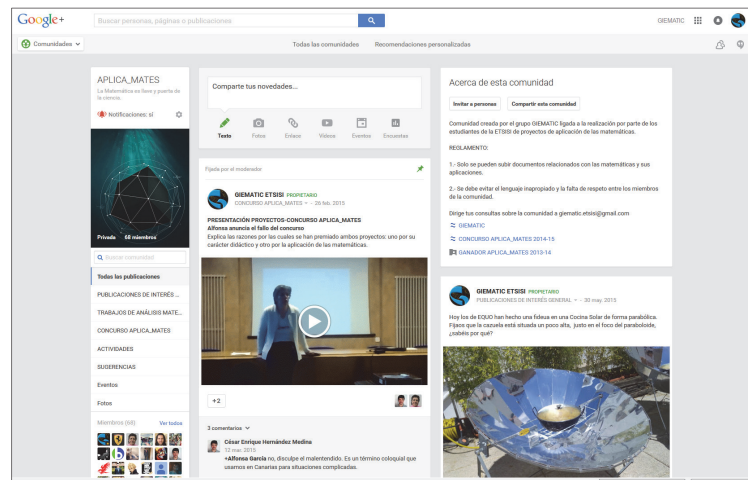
Google+

Buscar personas, páginas o publicaciones

GIEMATIC

Comunidades

Todas las comunidades

Recomendaciones personalizadas

APLICA_MATES

La Matemática es llave y puerta de la ciencia.

Notificaciones: sí

Privada 68 miembros

Buscar comunidad

Todas las publicaciones

PUBLICACIONES DE INTERÉS ...

TRABAJOS DE ANÁLISIS MATE...

CONCURSO APLICA_MATES

ACTIVIDADES

SUGERENCIAS

Eventos

Fotos

Miembros (68)

Ver todos

Comparte tus novedades...

Texto

Fotos

Enlace

Vídeos

Eventos

Encuestas

Fijada por el moderador

GIEMATIC ETSISI PROPIETARIO

CONCURSO APLICA_MATES - 26 feb. 2015

PRESENTACIÓN PROYECTOS-CONCURSO APLICA_MATES

Alfonsa anuncia el fallo del concurso

Explica las razones por las cuales se han premiado ambos proyectos: uno por su carácter didáctico y otro por la aplicación de las matemáticas.

+2

3 comentarios

César Enrique Hernández Medina

12 mar. 2015

+Alfonsa García no, disculpe el malentendido. Es un término coloquial que usamos en Canarias para situaciones complicadas.

Acerca de esta comunidad

Invitar a personas

Compartir esta comunidad

Comunidad creada por el grupo GIEMATIC ligada a la realización por parte de los estudiantes de la ETSISI de proyectos de aplicación de las matemáticas.

REGLAMENTO:

1.- Solo se pueden subir documentos relacionados con las matemáticas y sus aplicaciones.

2.- Se debe evitar el lenguaje inapropiado y la falta de respeto entre los miembros de la comunidad.

Dirige tus consultas sobre la comunidad a giematic.etsisi@gmail.com

GIEMATIC

CONCURSO APLICA_MATES 2014-15

GANADOR APLICA_MATES 2013-14

GIEMATIC ETSISI PROPIETARIO

PUBLICACIONES DE INTERÉS GENERAL - 30 may. 2015

Hoy los de EQUO han hecho una fideua en una Cocina Solar de forma parabólica. Fíjaos que la cazuela está situada un poco alta, justo en el foco del paraboloide, ¿sabéis por qué?